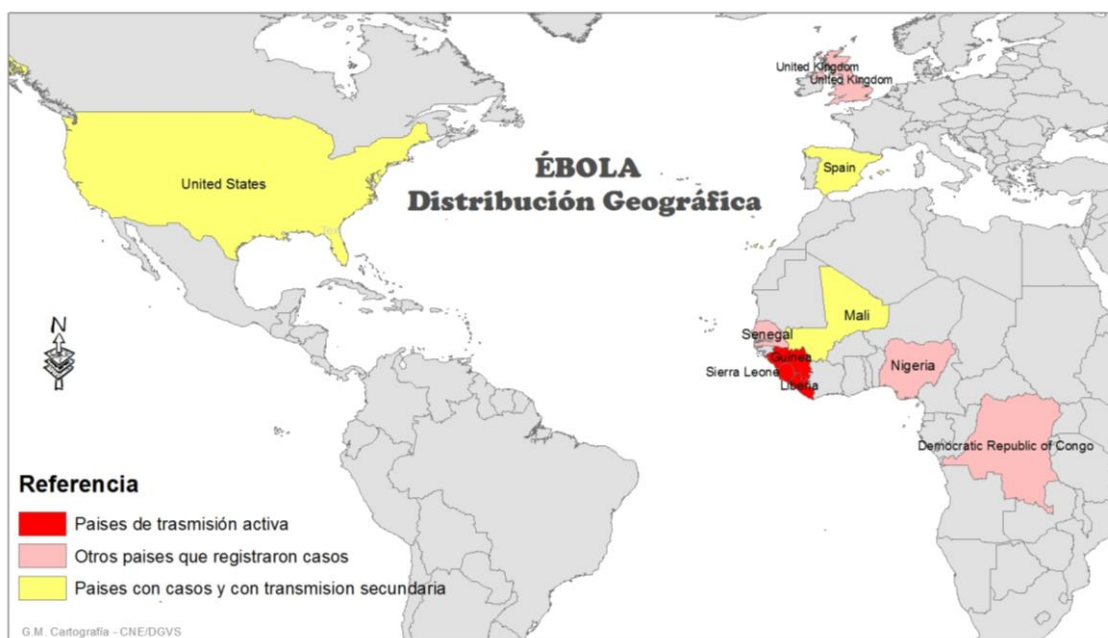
United Kingdom
United Kingdom

ÉBOLA
Distribución Geográfica

United States

Spain

Mali

Senegal

Guinea

Sierra Leone

Liberia

Nigeria

Democratic Republic of Congo

N

Referencia

Paises de trasmisión activa

Otros paises que registraron casos

Paises con casos y con transmision secundaria

G.M. Cartografía - CNE/DGVS